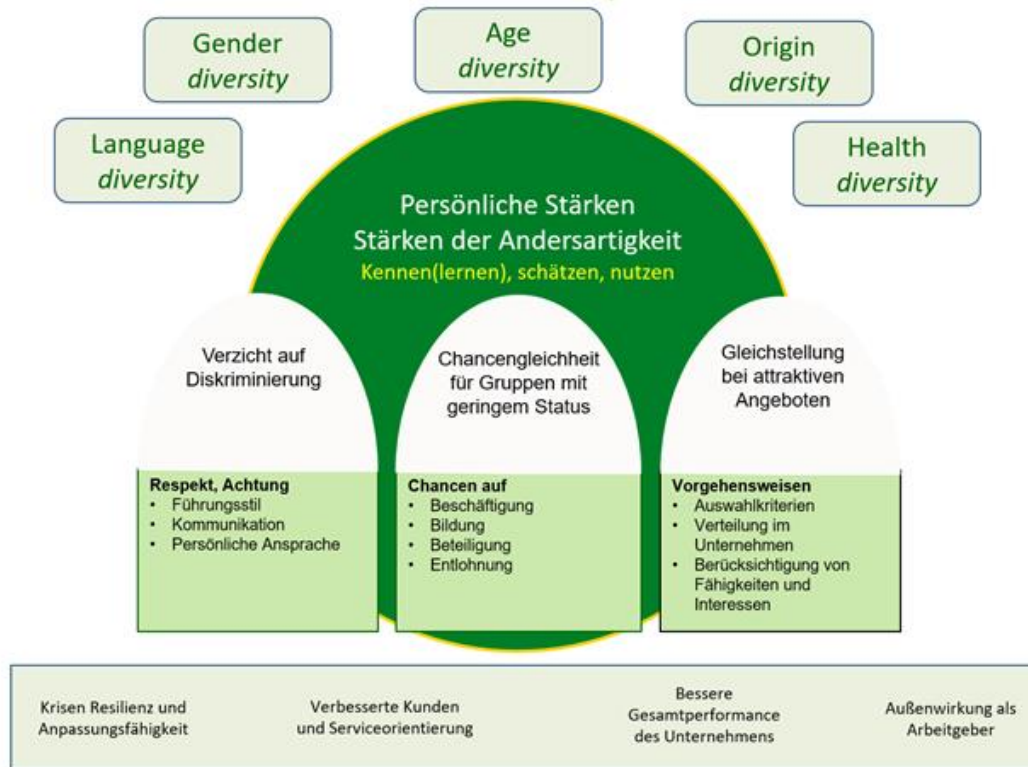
Gender *diversity*

Age *diversity*

Origin *diversity*

Language *diversity*

Health *diversity*

Persönliche Stärken
Stärken der Andersartigkeit
Kennen(lernen), schätzen, nutzen

Verzicht auf Diskriminierung

Chancengleichheit für Gruppen mit geringem Status

Gleichstellung bei attraktiven Angeboten

**Respekt, Achtung**
- Führungsstil
- Kommunikation
- Persönliche Ansprache

**Chancen auf**
- Beschäftigung
- Bildung
- Beteiligung
- Entlohnung

**Vorgehensweisen**
- Auswahlkriterien
- Verteilung im Unternehmen
- Berücksichtigung von Fähigkeiten und Interessen

Krisen Resilienz und Anpassungsfähigkeit

Verbesserte Kunden und Serviceorientierung

Bessere Gesamtperformance des Unternehmens

Außenwirkung als Arbeitgeber